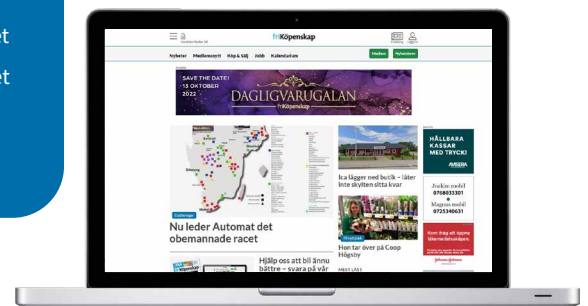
et

et

fri Köpenskap

Nyheter Medlemsrätt Köp & Sälj Jobb Kalendarium

Medlem Nyhetsbrev

SAVE THE DATE! 13 OKTOBER 2022

DAGLIGVARUGALAN

fri Köpenskap

HÅLLBARA KASSAR MED TRYCK!

Joakim mobil 0768033301

Magnus mobil 0725340631

Nu leder Automat det obemannade racet

Ica lägger ned butik – låter inte skylten sitta kvar

Hon tar över på Coop Högsby

Hjälp oss att bli ännu bättre – svara på vår